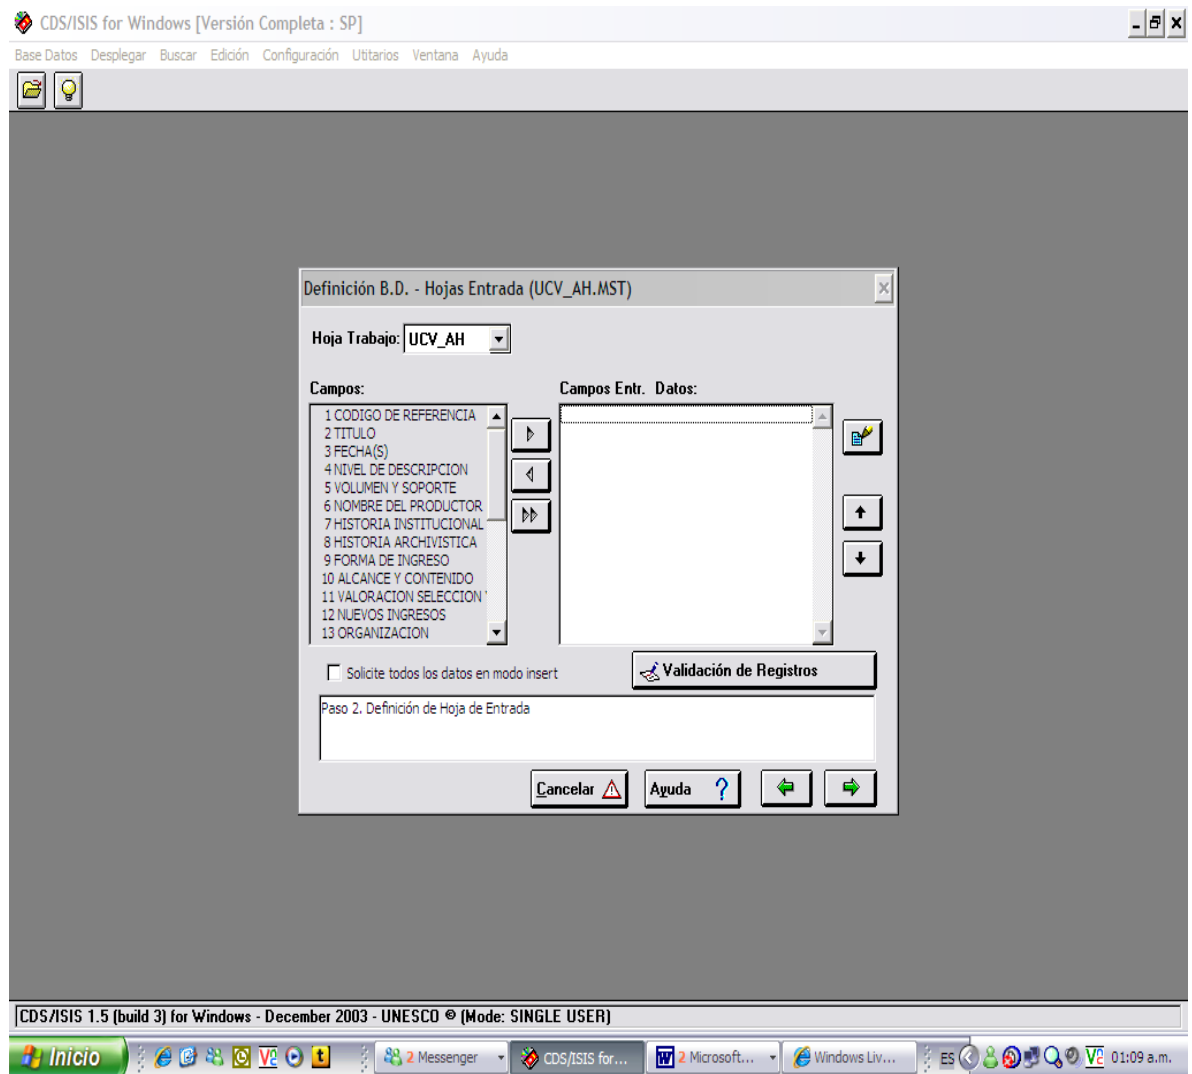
CDS/ISIS for Windows [Versión Completa : SP]

Base Datos Desplegar Buscar Edición Configuración Utitarios Ventana Ayuda

Definición B.D. - Hojas Entrada (UCV_AH.MST)

Hoja Trabajo: UCV_AH

Campos:

1 CODIGO DE REFERENCIA
2 TITULO
3 FECHA(S)
4 NIVEL DE DESCRIPCION
5 VOLUMEN Y SOPORTE
6 NOMBRE DEL PRODUCTOR
7 HISTORIA INSTITUCIONAL
8 HISTORIA ARCHIVISTICA
9 FORMA DE INGRESO
10 ALCANCE Y CONTENIDO
11 VALORACION SELECCION
12 NUEVOS INGRESOS
13 ORGANIZACION

Campos Entr. Datos:

Solicite todos los datos en modo insert

Validación de Registros

Paso 2. Definición de Hoja de Entrada

Cancelar

Ayuda

CDS/ISIS 1.5 (build 3) for Windows - December 2003 - UNESCO © (Mode: SINGLE USER)

Inicio

2 Messenger

CDS/ISIS for...

2 Microsoft...

Windows Liv...

ES

01:09 a.m.